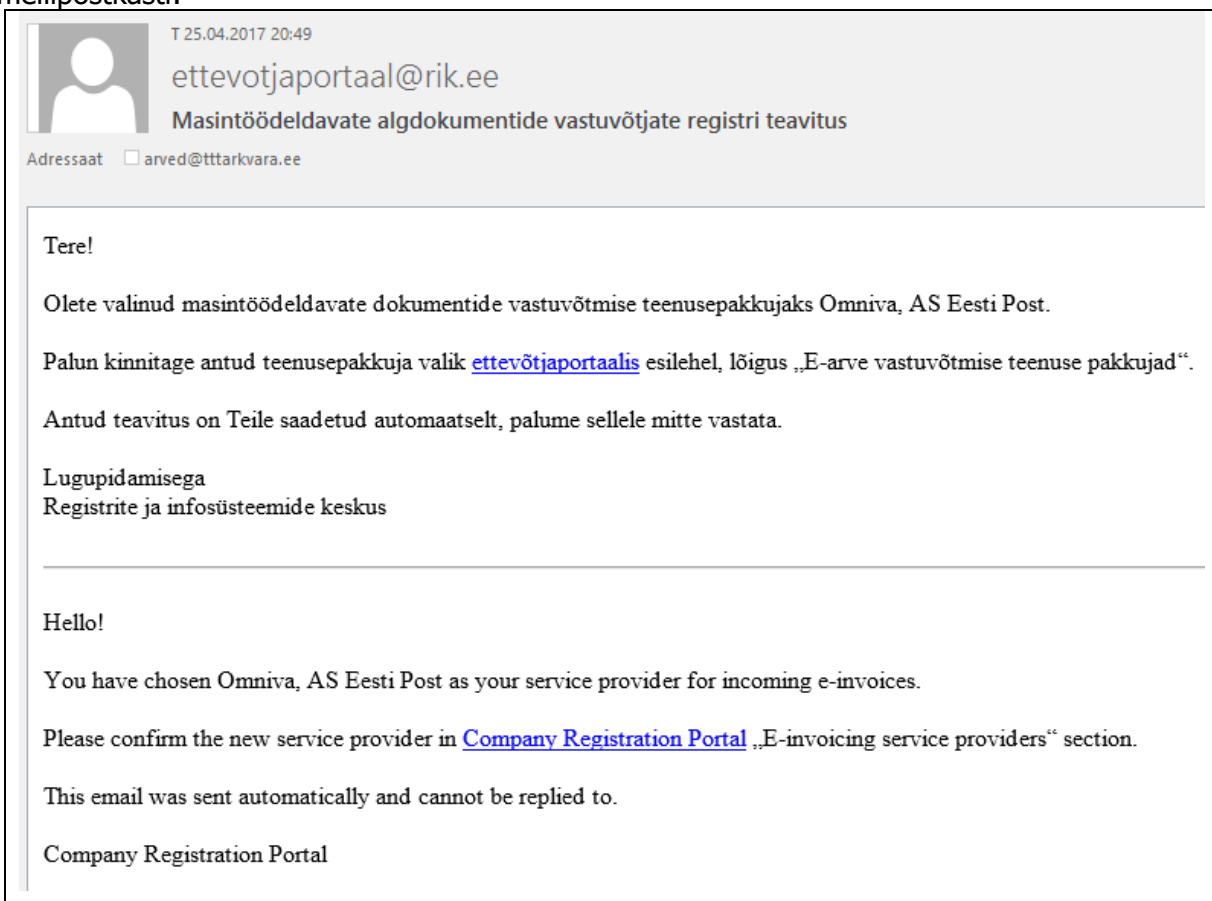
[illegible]

T 25.04.2017 20:49

ettevotjaportaal@rik.ee

Masintöödeldavate algdokumentide vastuvõtjate registri teavitus

Adressaat arved@tttarkvara.ee

Tere!

Olete valinud masintöödeldavate dokumentide vastuvõtmise teenusepakkujaks Omniva, AS Eesti Post.

Palun kinnitage antud teenusepakkuja valik ettevõtjaportaalis esilehel, lõigus „E-arve vastuvõtmise teenuse pakkujad“.

Antud teavitus on Teile saadetud automaatselt, palume sellele mitte vastata.

Lugupidamisega
Registrite ja infosüsteemide keskus

Hello!

You have chosen Omniva, AS Eesti Post as your service provider for incoming e-invoices.

Please confirm the new service provider in Company Registration Portal „E-invoicing service providers“ section.

This email was sent automatically and cannot be replied to.

Company Registration Portal